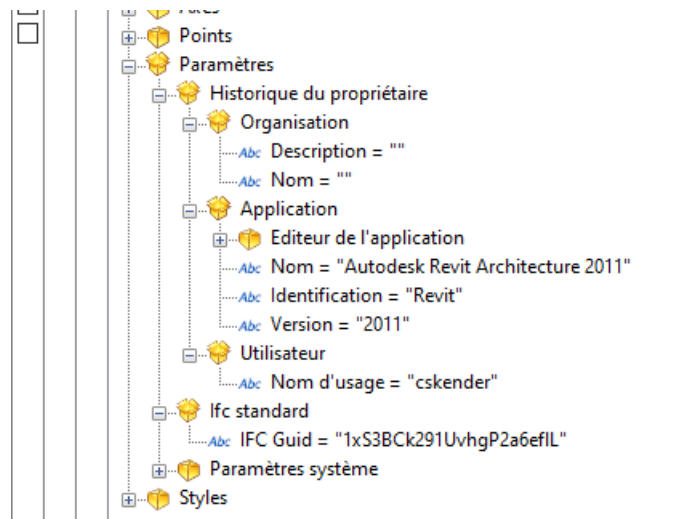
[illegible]
Points
Paramètres
Historique du propriétaire
Organisation
Abc Description = ""
Abc Nom = ""
Application
Editeur de l'application
Abc Nom = "Autodesk Revit Architecture 2011"
Abc Identification = "Revit"
Abc Version = "2011"
Utilisateur
Abc Nom d'usage = "cskender"
Ifc standard
Abc IFC Guid = "1xS3BCk291UvhgP2a6efIL"
Paramètres système
Styles